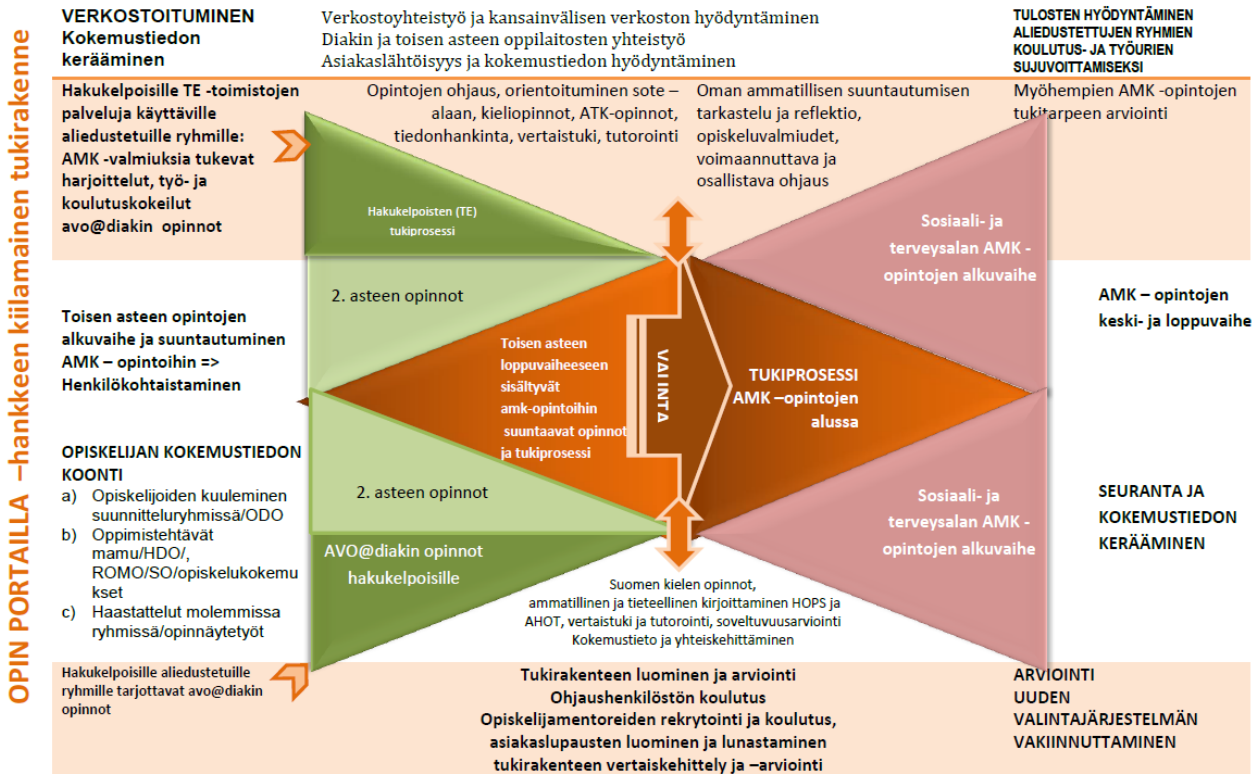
OPIN PORTAILLA –hankkeen kiilamainen tukirakenne

VERKOSTOITUMINEN
Kokemustiedon kerääminen

Verkostoyhteistyö ja kansainvälisen verkoston hyödyntäminen
Diakin ja toisen asteen oppilaitosten yhteistyö
Asiakaslähtöisyys ja kokemustiedon hyödyntäminen

TULOSTEN HYÖDYNTÄMINEN ALIEDUSTETTUJEN RYHMIEN KOULUTUS- JA TYÖURIEN SUJUVOITTAMISEKSI

Hakukelpoisille TE -toimistojen palveluja käyttäville aliedustetuille ryhmille: AMK -valmiuksia tukevat harjoittelut, työ- ja koulutuskokeilut avo@diakin opinnot

Opintojen ohjaus, orientoituminen sote –alaan, kieliopinnot, ATK-opinnot, tiedonhankinta, vertaistuki, tutorointi

Oman ammatillisen suuntautumisen tarkastelu ja reflektio, opiskeluvalmiudet, voimaannuttava ja osallistava ohjaus

Myöhempien AMK -opintojen tukitarpeen arviointi

Hakukelpoisten (TE) tukiprosessi

Sosiaali- ja terveysalan AMK -opintojen alkuvaihe

2. asteen opinnot

Toisen asteen opintojen alkuvaihe ja suuntautuminen AMK – opintoihin => Henkilökohtaistaminen

Toisen asteen loppuvaiheeseen sisältyvät amk-opintoihin suuntaavat opinnot ja tukiprosessi

VALINTA

TUKIPROSESSI AMK –opintojen alussa

AMK – opintojen keski- ja loppuvaihe

OPISKELIJAN KOKEMUSTIEDON KOONTI
a) Opiskelijoiden kuuleminen suunnitteluryhmissä/ODO
b) Oppimistehtävät mamu/HDO/, ROMO/SO/opiskelukokemukset
c) Haastattelut molemmissa ryhmissä/opinnäytetyöt

2. asteen opinnot

Sosiaali- ja terveysalan AMK -opintojen alkuvaihe

SEURANTA JA KOKEMUSTIEDON KERÄÄMINEN

AVO@diakin opinnot hakukelpoisille

Suomen kielen opinnot, ammatillinen ja tieteellinen kirjoittaminen HOPS ja AHOT, vertaistuki ja tutorointi, soveltuvuusarviointi Kokemustieto ja yhteiskehittäminen

Hakukelpoisille aliedustetuille ryhmille tarjottavat avo@diakin opinnot

Tukirakenteen luominen ja arviointi
Ohjaushenkilöstön koulutus
Opiskelijamentoreiden rekrytointi ja koulutus, asiakaslupausten luominen ja lunastaminen
tukirakenteen vertaiskehittely ja –arviointi

ARVIOINTI
UUDEN VALINTAJÄRJESTELMÄN VAKIINNUTTAMINEN